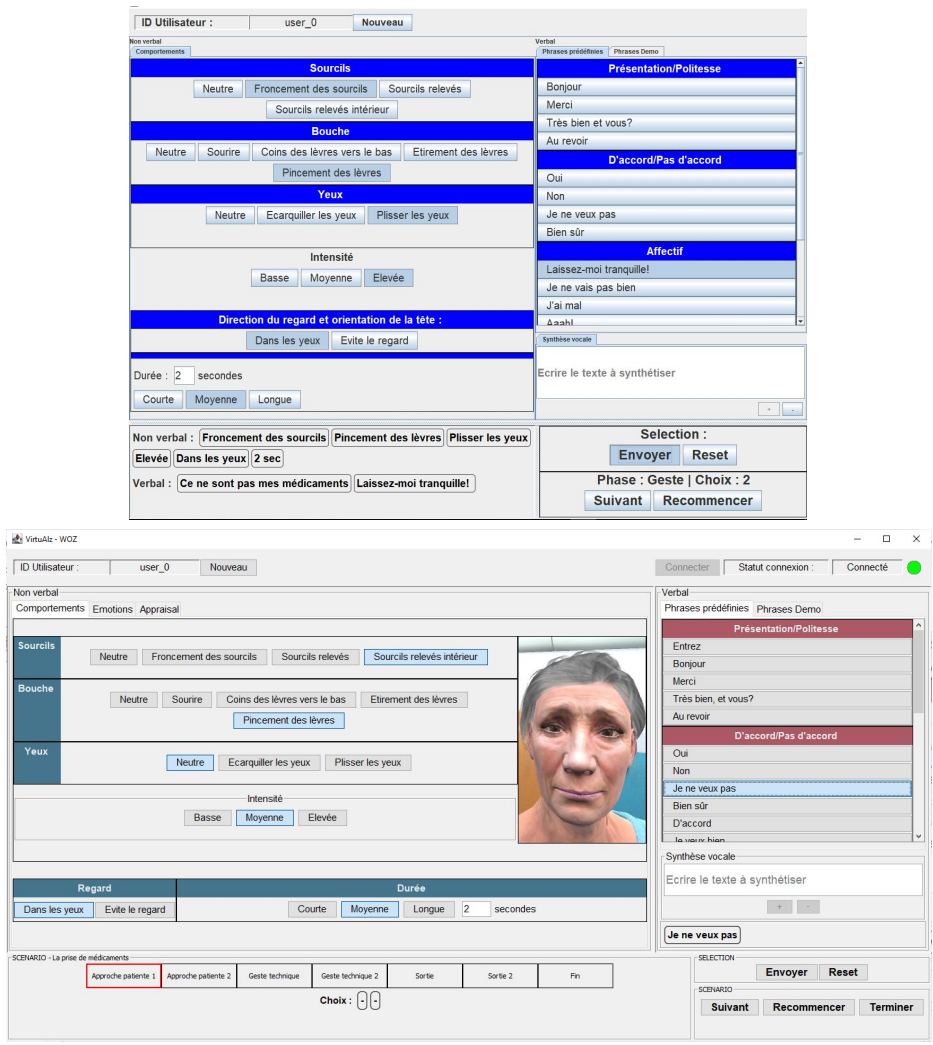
ID Utilisateur : user_0 Nouveau

Non verbal
Comportements

Sourcils
Neutre | Froncement des sourcils | Sourcils relevés
Sourcils relevés intérieur

Bouche
Neutre | Sourire | Coins des lèvres vers le bas | Etirement des lèvres
Pincement des lèvres

Yeux
Neutre | Ecarquiller les yeux | Plisser les yeux

Intensité
Basse | Moyenne | Elevée

Direction du regard et orientation de la tête :
Dans les yeux | Evite le regard

Durée : 2 secondes
Courte | Moyenne | Longue

Verbal
Phrases prédéfinies | Phrases Demo

Présentation/Politesse
Bonjour
Merci
Très bien et vous?
Au revoir

D'accord/Pas d'accord
Oui
Non
Je ne veux pas
Bien sûr

Affectif
Laissez-moi tranquille!
Je ne vais pas bien
J'ai mal
Aaahl

Synthèse vocale
Ecrire le texte à synthétiser
+ -

Non verbal : Froncement des sourcils | Pincement des lèvres | Plisser les yeux
Elevée | Dans les yeux | 2 sec
Verbal : Ce ne sont pas mes médicaments | Laissez-moi tranquille!

Selection :
Envoyer | Reset

Phase : Geste | Choix : 2
Suivant | Recommencer

VirtuAlz - WOZ

ID Utilisateur : user_0 Nouveau
Connecter | Statut connexion : | Connecté

Non verbal
Comportements | Emotions | Appraisal

Sourcils
Neutre | Froncement des sourcils | Sourcils relevés | Sourcils relevés intérieur

Bouche
Neutre | Sourire | Coins des lèvres vers le bas | Etirement des lèvres
Pincement des lèvres

Yeux
Neutre | Ecarquiller les yeux | Plisser les yeux

Intensité
Basse | Moyenne | Elevée

Regard
Dans les yeux | Evite le regard

Durée
Courte | Moyenne | Longue | 2 secondes

Verbal
Phrases prédéfinies | Phrases Demo

Présentation/Politesse
Entrez
Bonjour
Merci
Très bien, et vous?
Au revoir

D'accord/Pas d'accord
Oui
Non
Je ne veux pas
Bien sûr
D'accord
Je veux bien

Synthèse vocale
Ecrire le texte à synthétiser
+ -

Je ne veux pas

SCENARIO - La prise de médicaments
Approche patiente 1 | Approche patiente 2 | Geste technique | Geste technique 2 | Sortie | Sortie 2 | Fin
Choix : - -

SELECTION
Envoyer | Reset

SCENARIO
Suivant | Recommencer | Terminer